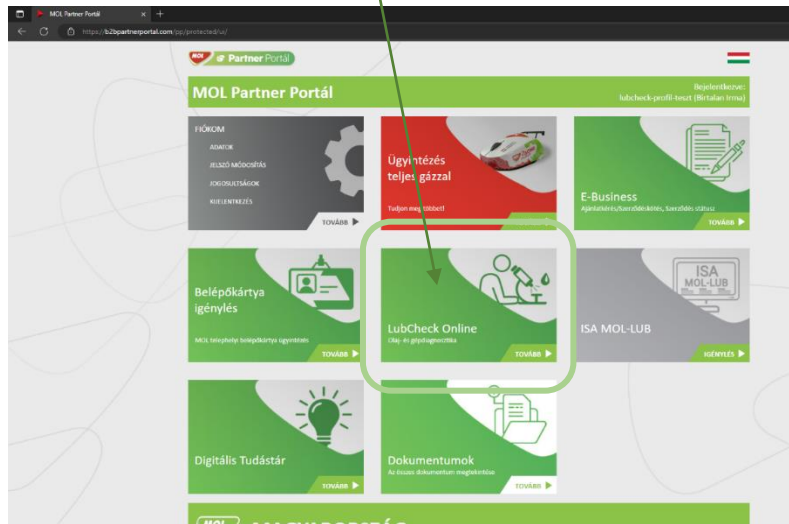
MOL Partner Portál
https://b2bpartnerportal.com/pp/protected/u/

MOL Partner Portál

MOL Partner Portál
Bejelentkezve: lubcheck-profil-teszt (Birtalan Irma)

FIÓKOM
ADATOK
JELSZÓ MÓDOSÍTÁS
JOGOSULTSÁGOK
KIJELENTKEZÉS
TOVÁBB

Ügyintézés teljes gázzal
Tudjon meg többet!

E-Business
Ajánlatkérés/Szerződéskötés, Szerződés státusz
TOVÁBB

Belépőkártya igénylés
MOL telephelyi belépőkártya ügyintézés
TOVÁBB

LubCheck Online
Olaj- és gépdiagnosztika
TOVÁBB

ISA MOL-LUB
ISA MOL-LUB
IGÉNYLÉS

Digitális Tudástár
TOVÁBB

Dokumentumok
Az összes dokumentum megtekintése
TOVÁBB

MOL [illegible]